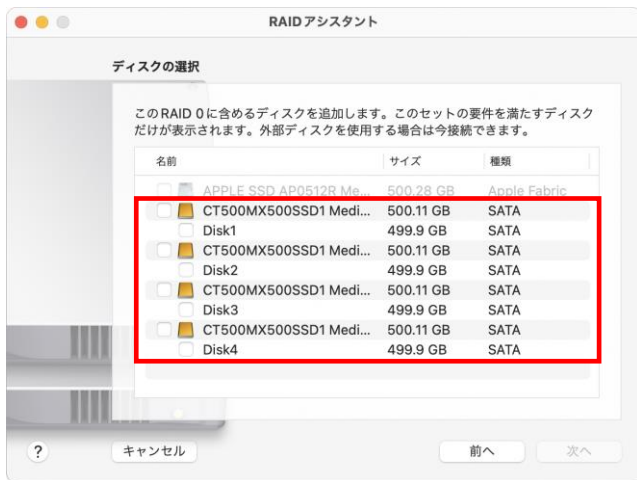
RAIDアシスタント

ディスクの選択

このRAID 0に含めるディスクを追加します。このセットの要件を満たすディスクだけが表示されます。外部ディスクを使用する場合は今接続できます。

| 名前 | サイズ | 種類 |
|---|---|---|
| APPLE SSD AP0512R Me... | 500.28 GB | Apple Fabric |
| CT500MX500SSD1 Medi... | 500.11 GB | SATA |
| Disk1 | 499.9 GB | SATA |
| CT500MX500SSD1 Medi... | 500.11 GB | SATA |
| Disk2 | 499.9 GB | SATA |
| CT500MX500SSD1 Medi... | 500.11 GB | SATA |
| Disk3 | 499.9 GB | SATA |
| CT500MX500SSD1 Medi... | 500.11 GB | SATA |
| Disk4 | 499.9 GB | SATA |

?
キャンセル
前へ
次へ